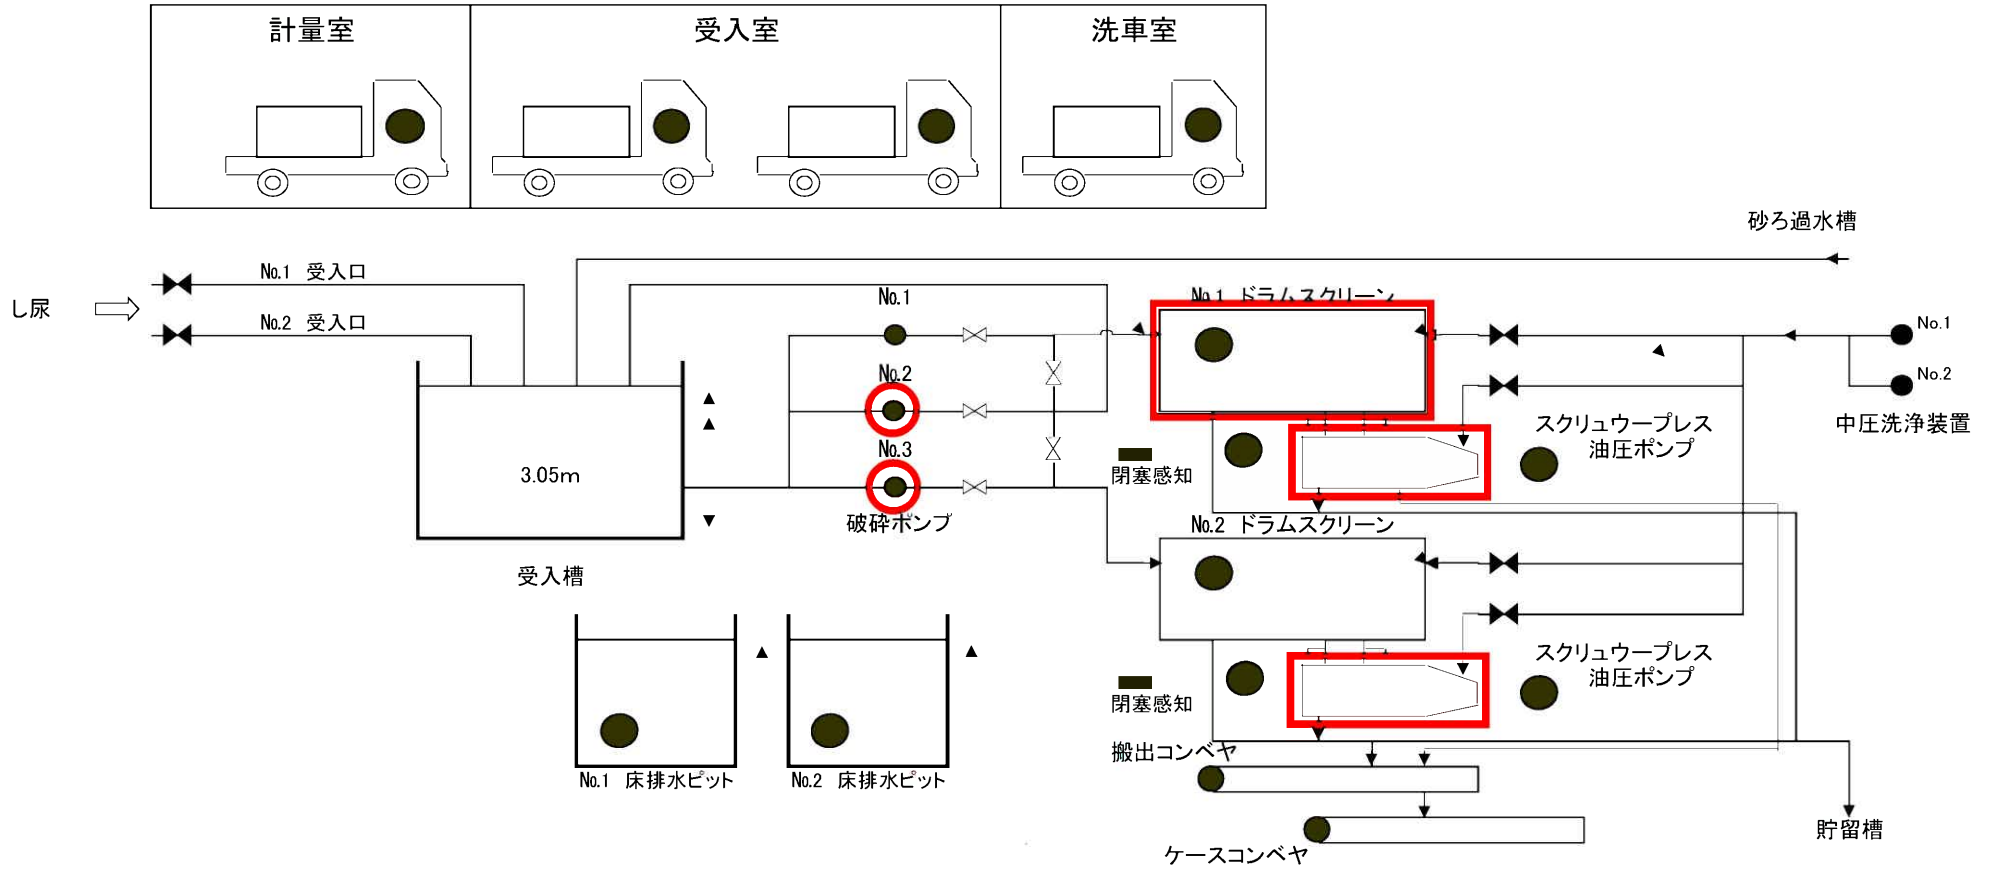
計量室

受入室

洗車室

砂ろ過水槽

し尿

No.1 受入口

No.2 受入口

3.05m

受入槽

No.1

No.2

No.3

破砕ポンプ

No.1 ドラムスクリーン

No.1

No.2

中圧洗浄装置

スクリュウープレス
油圧ポンプ

閉塞感知

No.2 ドラムスクリーン

スクリュウープレス
油圧ポンプ

閉塞感知

搬出コンベヤ

ケースコンベヤ

貯留槽

No.1 床排水ピット

No.2 床排水ピット